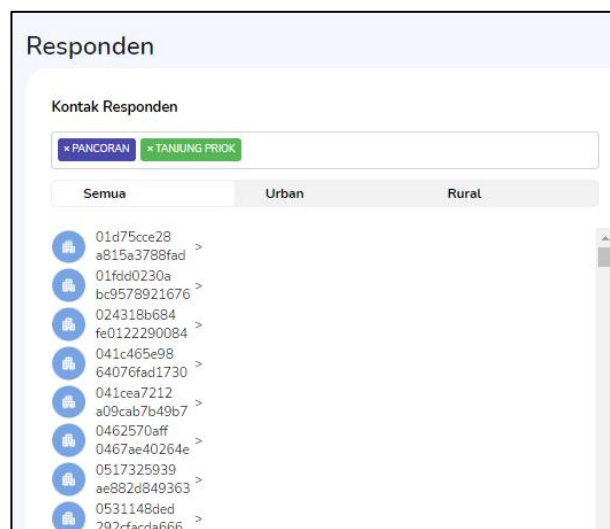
Responden

Kontak Responden

× PANCORAN × TANJUNG PRIOK

Semua Urban Rural

01d75cce28 a815a3788fad >

01fdd0230a bc9578921676 >

024318b684 fe0122290084 >

041c465e98 64076fad1730 >

041cea7212 a09cab7b49b7 >

0462570aff 0467ae40264e >

0517325939 ae882d849363 >

0531148ded 292cfacda666 >